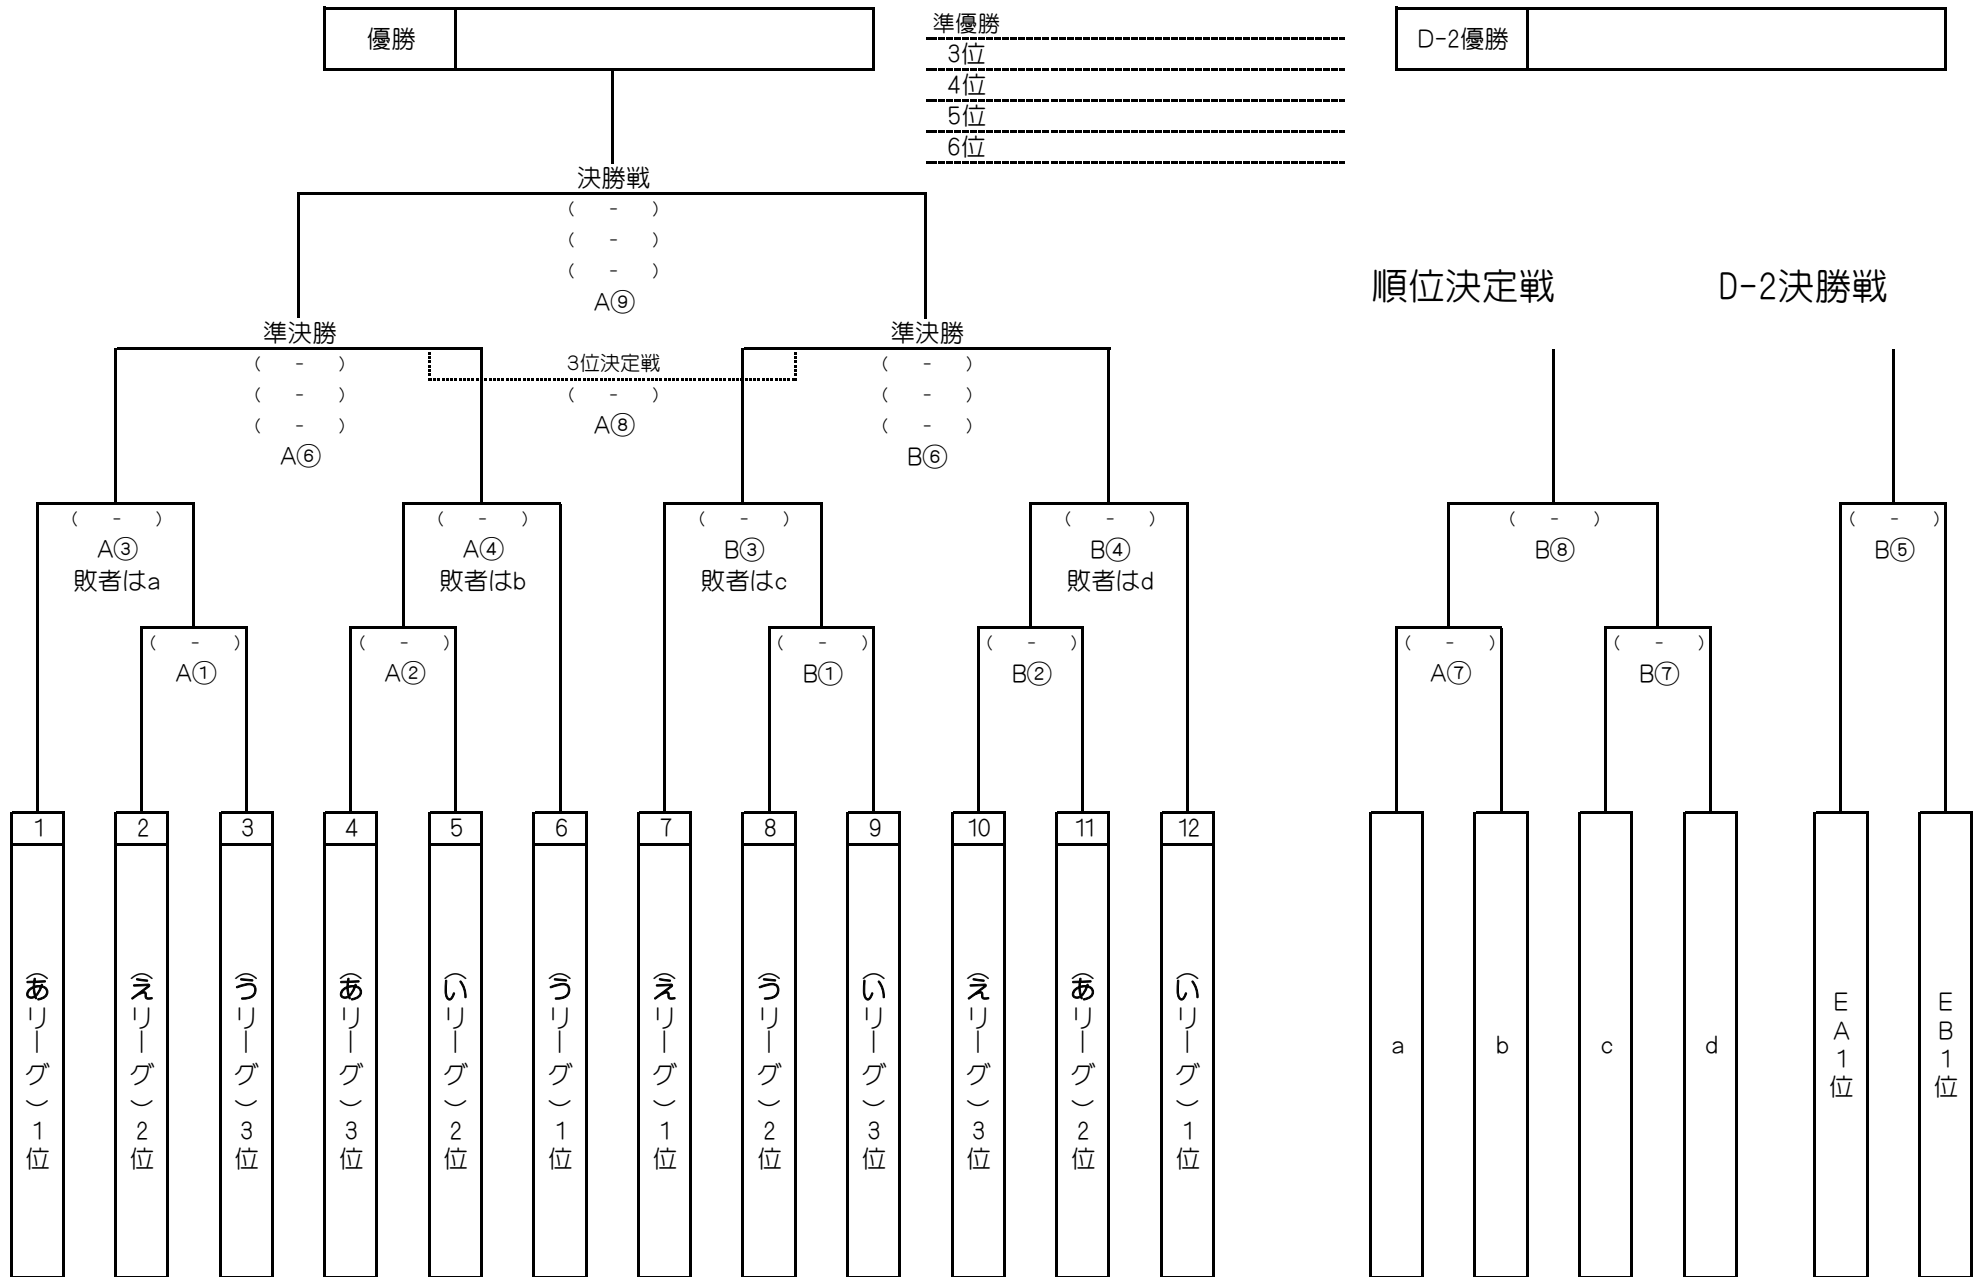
優勝

準優勝
3位
4位
5位
6位

D-2優勝

決勝戦
( - )
( - )
( - )
A⑨

順位決定戦

D-2決勝戦

準決勝
( - )
( - )
( - )
A⑥

3位決定戦
( - )
A⑧

準決勝
( - )
( - )
( - )
B⑥

( - )
A③
敗者はa

( - )
A④
敗者はb

( - )
B③
敗者はc

( - )
B④
敗者はd

( - )
B⑧

( - )
B⑤

( - )
A①

( - )
A②

( - )
B①

( - )
B②

( - )
A⑦

( - )
B⑦

1
(あリーグ)1位

2
(えリーグ)2位

3
(うリーグ)3位

4
(あリーグ)3位

5
(いリーグ)2位

6
(うリーグ)1位

7
(えリーグ)1位

8
(うリーグ)2位

9
(いリーグ)3位

10
(えリーグ)3位

11
(あリーグ)2位

12
(いリーグ)1位

a

b

c

d

EA1位

EB1位